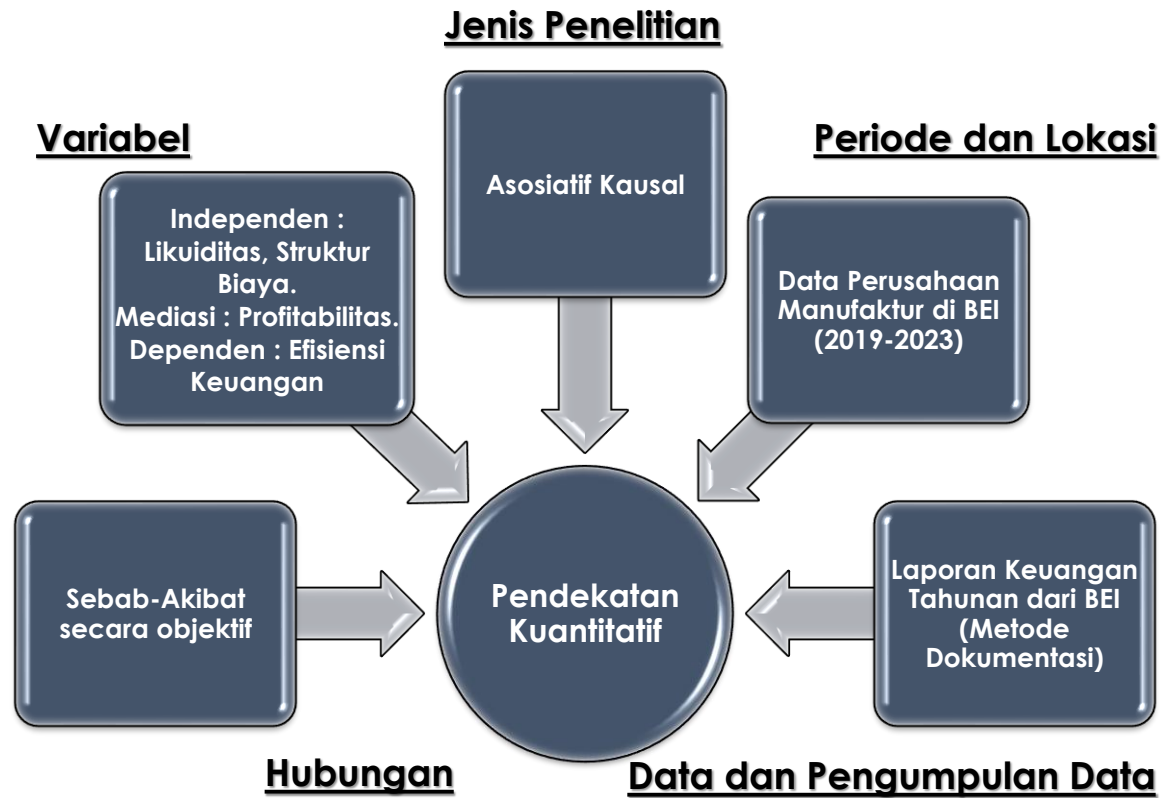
Jenis Penelitian

Asosiatif Kausal

Variabel

Independen : Likuiditas, Struktur Biaya.
Mediasi : Profitabilitas.
Dependen : Efisiensi Keuangan

Periode dan Lokasi

Data Perusahaan Manufaktur di BEI (2019-2023)

Sebab-Akibat secara objektif

Pendekatan Kuantitatif

Laporan Keuangan Tahunan dari BEI (Metode Dokumentasi)

Hubungan

Data dan Pengumpulan Data